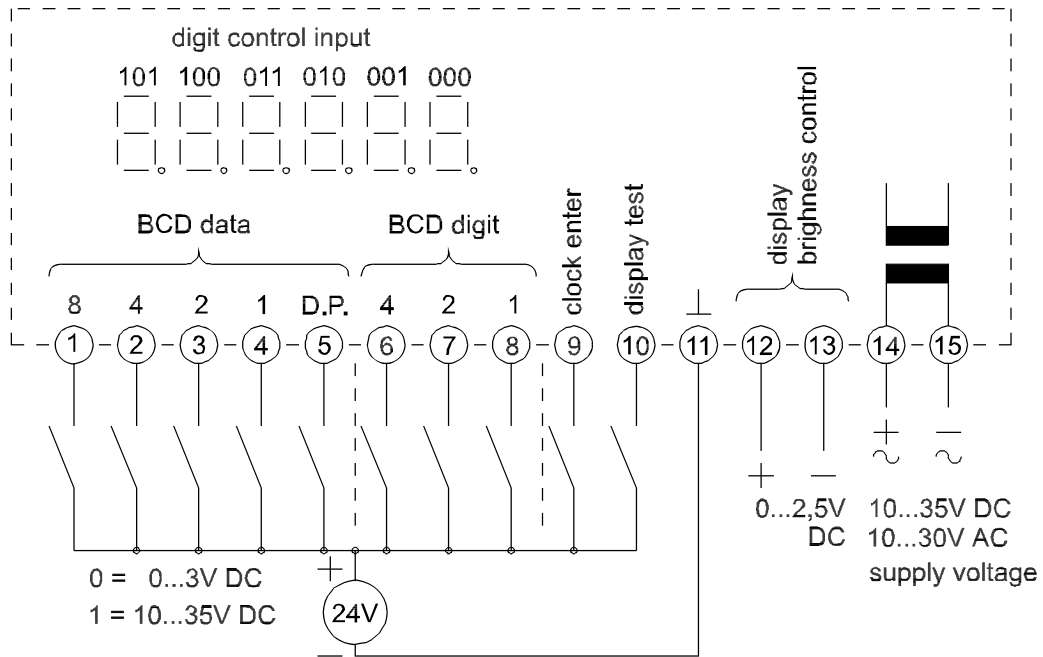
digit control input

101 100 011 010 001 000

BCD data

BCD digit

clock enter

display test

display brighness control

8 4 2 1 D.P. 4 2 1 $\perp$

1 2 3 4 5 6 7 8 9 10 11 12 13 14 15

+ −

0...2,5V DC

+ −
~ ~

10...35V DC
10...30V AC
supply voltage

0 = 0...3V DC
1 = 10...35V DC

+
24V
−